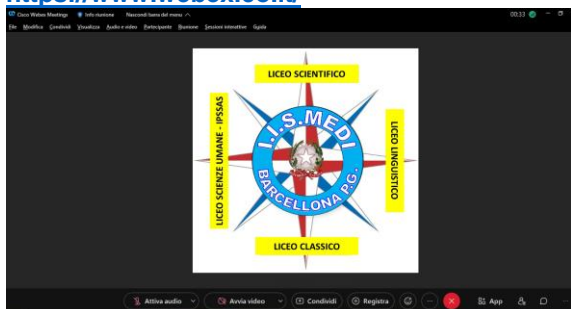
https://www.webex.com

Cisco Webex Meetings   Info riunione   Nascondi barra dei menu

00:33

File   Modifica   Condividi   Visualizza   Audio e video   Partecipante   Riunione   Sessioni interattive   Guida

LICEO SCIENTIFICO

LICEO SCIENZE UMANE - IPSSAS

I.I.S. MEDI

BARCELLONA P.G.

LICEO LINGUISTICO

LICEO CLASSICO

Attiva audio   Avvia video   Condividi   Registra   App